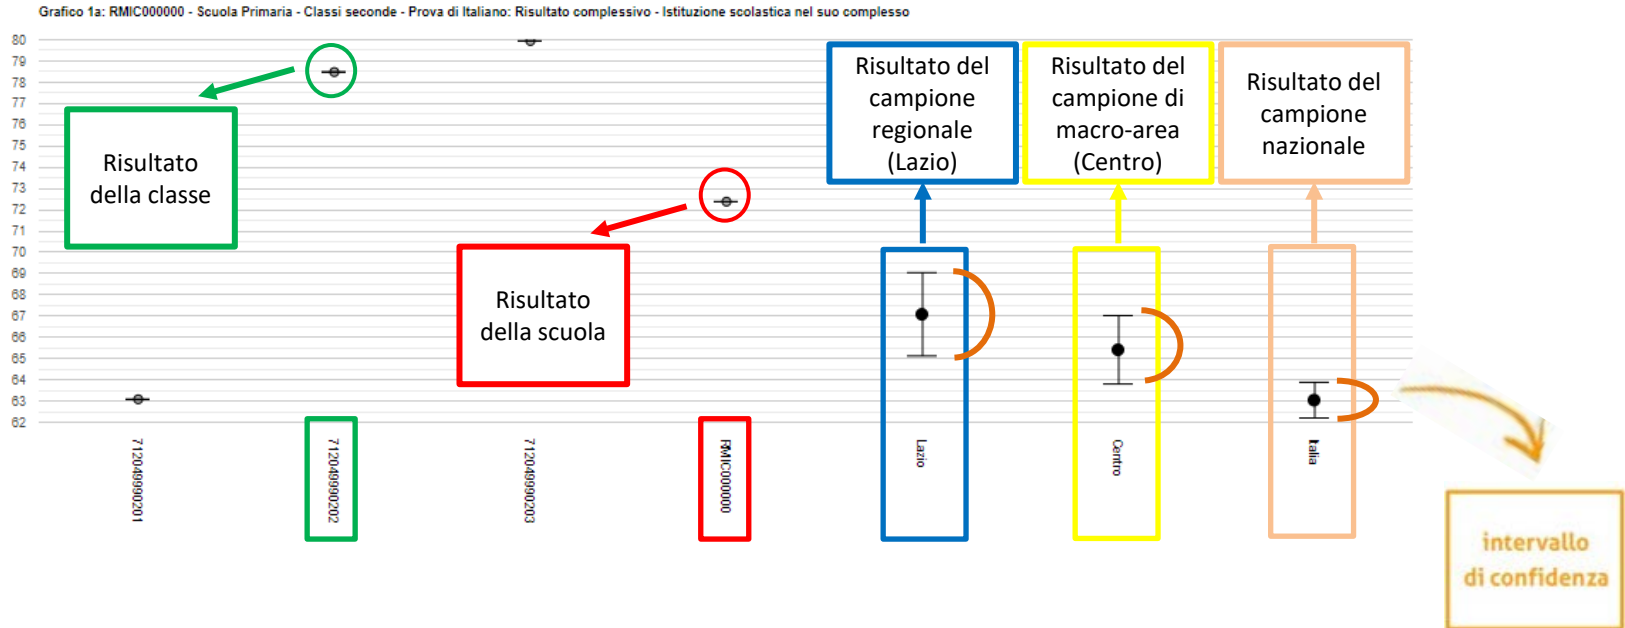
Grafico 1a: RMIC000000 - Scuola Primaria - Classi seconde - Prova di Italiano: Risultato complessivo - Istituzione scolastica nel suo complesso

80
79
78
77
76
75
74
73
72
71
70
69
68
67
66
65
64
63
62

Risultato della classe

Risultato della scuola

Risultato del campione regionale (Lazio)

Risultato del campione di macro-area (Centro)

Risultato del campione nazionale

712049990201
712049990202
712049990203
RMIC000000
Lazio
Centro
Italia

intervallo di confidenza